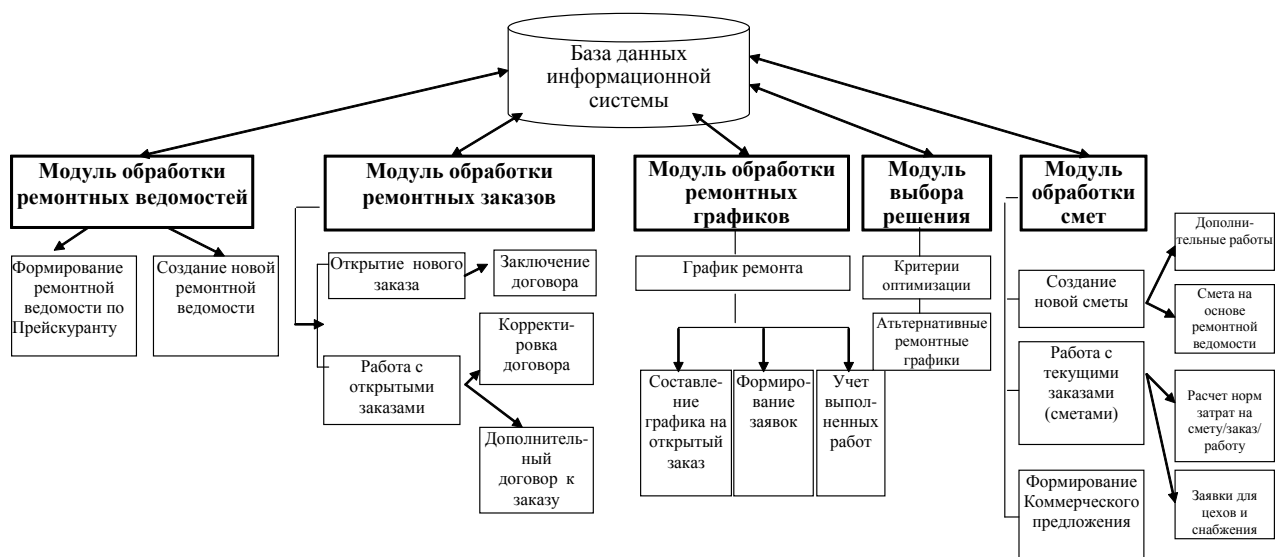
База данных информационной системы

Модуль обработки ремонтных ведомостей

Формирование ремонтной ведомости по Прейскуранту

Создание новой ремонтной ведомости

Модуль обработки ремонтных заказов

Открытие нового заказа

Заключение договора

Работа с открытыми заказами

Корректировка договора

Дополнительный договор к заказу

Модуль обработки ремонтных графиков

График ремонта

Составление графика на открытый заказ

Формирование заявок

Учет выполненных работ

Модуль выбора решения

Критерии оптимизации

Альтернативные ремонтные графики

Модуль обработки смет

Создание новой сметы

Дополнительные работы

Смета на основе ремонтной ведомости

Работа с текущими заказами (сметами)

Расчет норм затрат на смету/заказ/работу

Заявки для цехов и снабжения

Формирование Коммерческого предложения